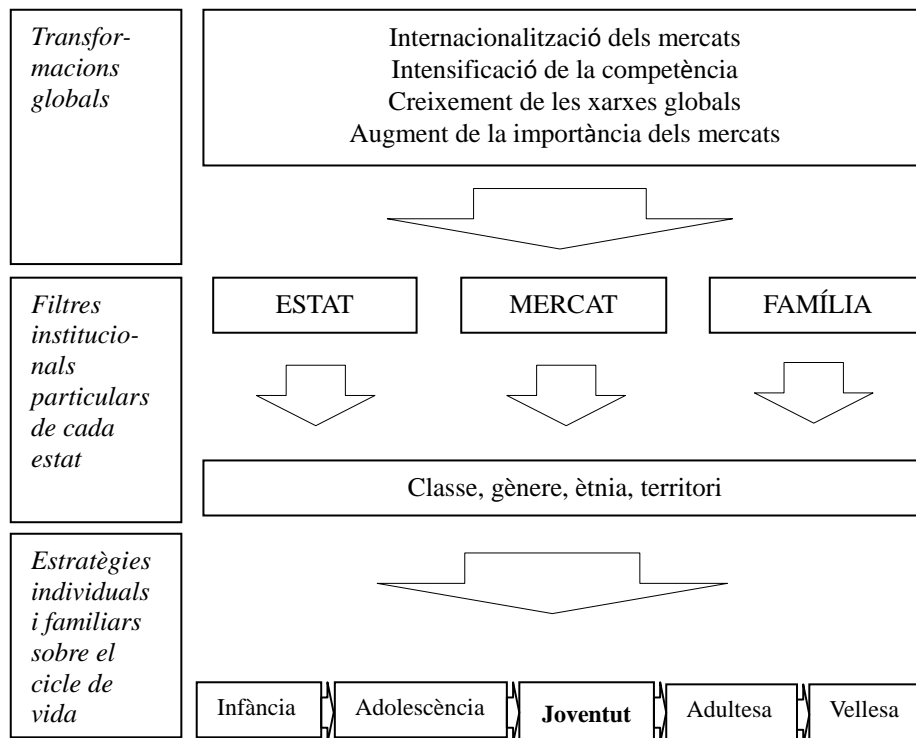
Transformacions globals

Internacionalització dels mercats
Intensificació de la competència
Creixement de les xarxes globals
Augment de la importància dels mercats

Filtres institucionals particulars de cada estat

ESTAT

MERCAT

FAMÍLIA

Classe, gènere, ètnia, territori

Estratègies individuals i familiars sobre el cicle de vida

Infància

Adolescència

Joventut

Adultesa

Vellesa